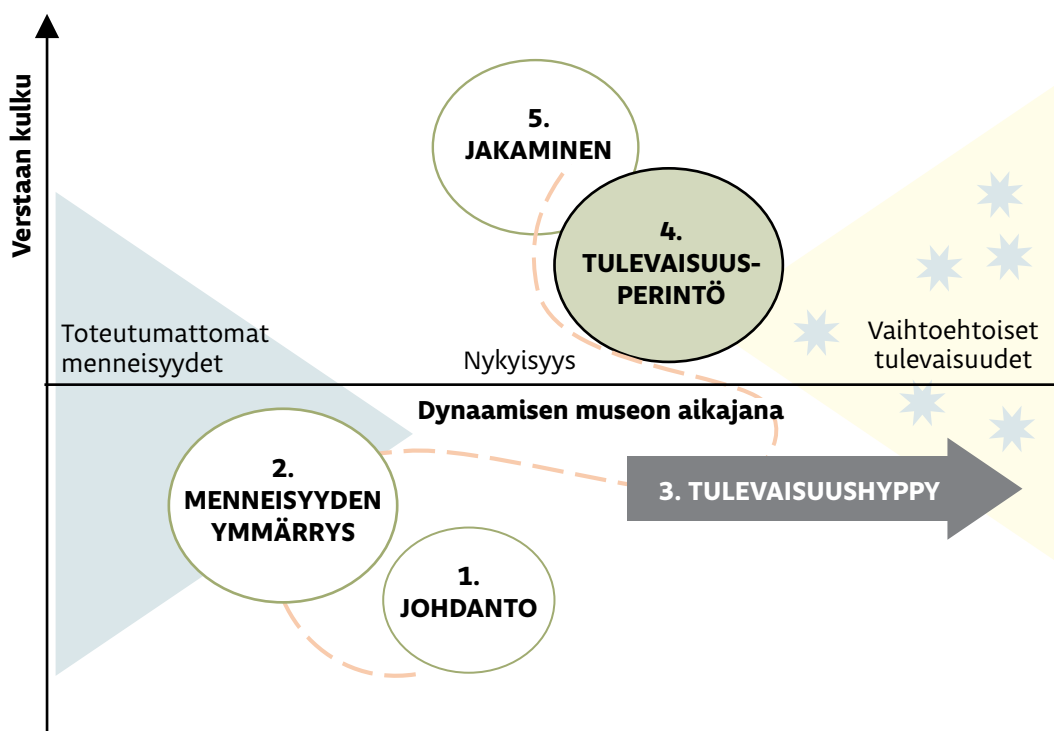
Verstaan kulku

5.
JAKAMINEN

4.
TULEVAISUUS-
PERINTÖ

Toteutumattomat menneisyydet

Nykyisyys

Vaihtoehtoiset tulevaisuudet

Dynaamisen museon aikajana

2.
MENNEISYYDEN
YMMÄRRYS

3. TULEVAISUUSHYPPY

1.
JOHDANTO